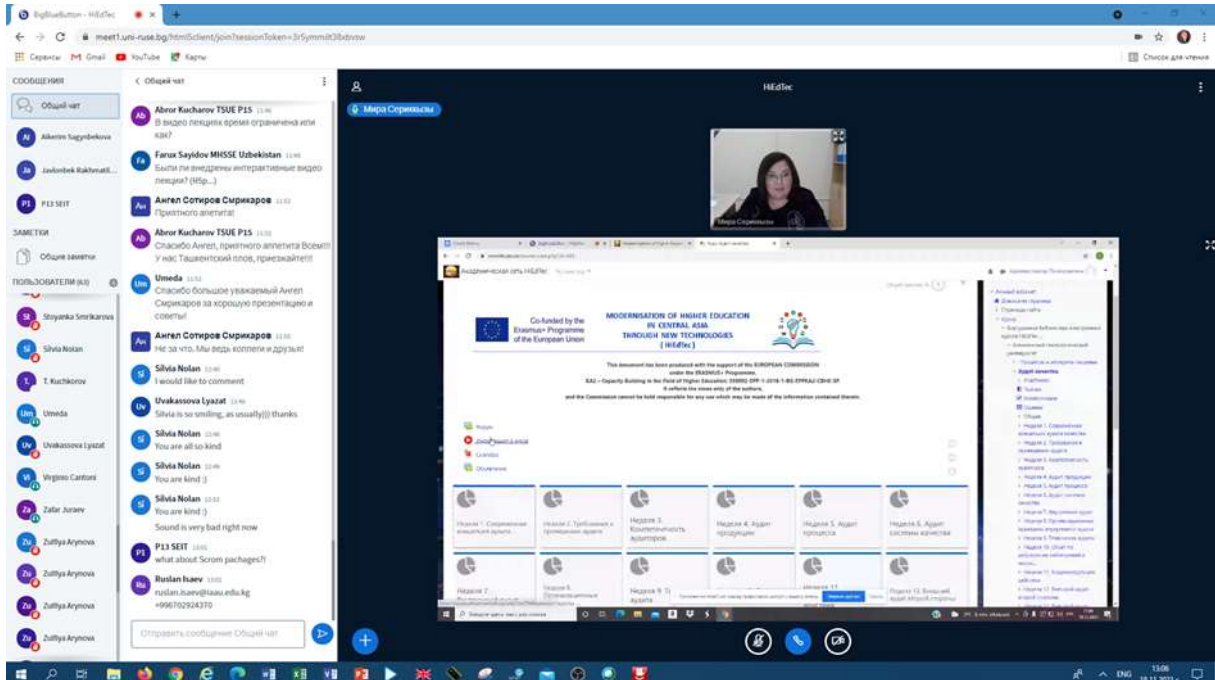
BigBlueButton - HiEdTec

meet1.uni-ruse.bg/html5client/join?sessionToken=3r5ymmilt3lbxbvow

Сервисы Gmail YouTube Карты

Список для чтения

СООБЩЕНИЯ

Общий чат

Aikerim Sagynbekova

Javlonbek Rakhmatil...

P13 SEIT

ЗАМЕТКИ

Общие заметки

ПОЛЬЗОВАТЕЛИ (63)

Stoyanka Smrikarova

Silvia Nolan

T. Kuchkorov

Umeda

Uvakassova Lyazat

Virginio Cantoni

Zafar Juraev

Zulfiya Arynova

Zulfiya Arynova

Zulfiya Arynova

Zulfiya Arynova

< Общий чат

Abror Kucharov TSUE P15
В видео лекциях время ограничена или как?

Farux Sayidov MHSSE Uzbekistan
Были ли внедрены интерактивные видео лекции? (Нбр...)

Ангел Сотиров Смрикаров
Приятного апетита!

Abror Kucharov TSUE P15
Спасибо Ангел, приятного апетита Всем!!! У нас Ташкентский плов, приезжайте!!!

Umeda
Спасибо большое уважаемый Ангел Смрикаров за хорошую презентацию и советы!

Ангел Сотиров Смрикаров
Не за что. Мы ведь коллеги и друзья!

Silvia Nolan
I would like to comment

Uvakassova Lyazat
Silvia is so smiling, as usually))) thanks

Silvia Nolan
You are all so kind

Silvia Nolan
You are kind :)

Silvia Nolan
You are kind :)
Sound is very bad right now

P13 SEIT
what about Scrom pachages?!

Ruslan Isaev
ruslan.isaev@iaau.edu.kg
+996702924370

Отправить сообщение Общий чат

HiEdTec

Мира Серикызы

Мира Серикызы

Академическая сеть HiEdTec

Co-funded by the Erasmus+ Programme of the European Union

MODERNISATION OF HIGHER EDUCATION IN CENTRAL ASIA THROUGH NEW TECHNOLOGIES (HiEdTec)

This document has been produced with the support of the EUROPEAN COMMISSION under the ERASMUS+ Programme.
KA2 – Capacity Building in the Field of Higher Education: 598092-EPP-1-2018-1-BG-EPPKA2-CBHE-SP.
It reflects the views only of the authors,
and the Commission cannot be held responsible for any use which may be made of the information contained therein.

Форум

Объявления

Неделя 1. Современные концепции аудита качества

Неделя 2. Требования к проведению аудита

Неделя 3. Компетентность аудиторов

Неделя 4. Аудит продукции

Неделя 5. Аудит процесса

Неделя 6. Аудит системы качества

Неделя 7.

Неделя 8.

Неделя 9.

Неделя 11.

ENG
13:06